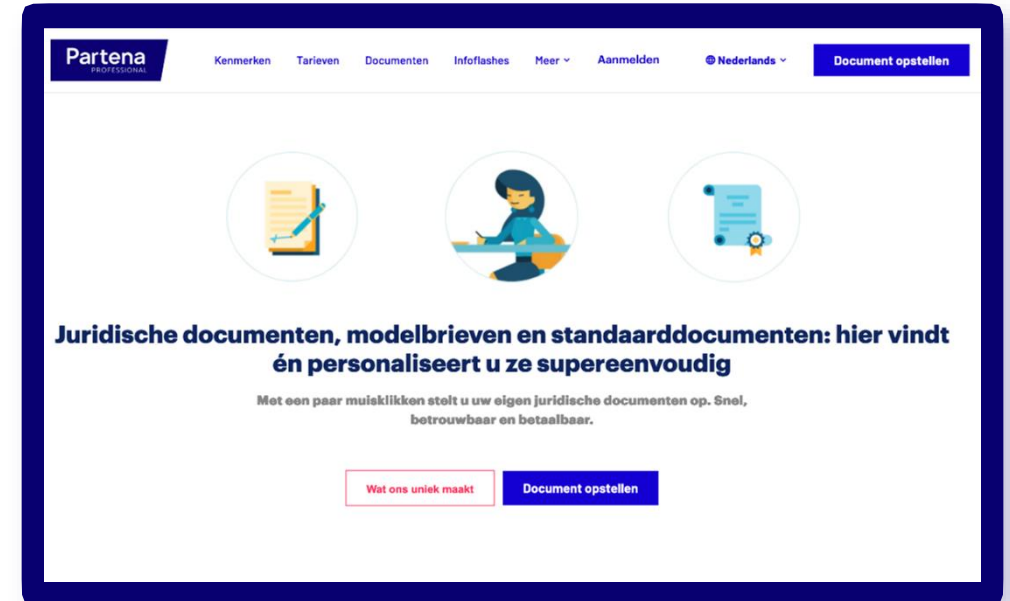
Partena PROFESSIONAL

Kenmerken Tarieven Documenten Infoflashes Meer Aanmelden Nederlands Document opstellen

Juridische documenten, modelbrieven en standaarddocumenten: hier vindt én personaliseert u ze supereenvoudig

Met een paar muisklikken stelt u uw eigen juridische documenten op. Snel, betrouwbaar en betaalbaar.

Wat ons uniek maakt Document opstellen